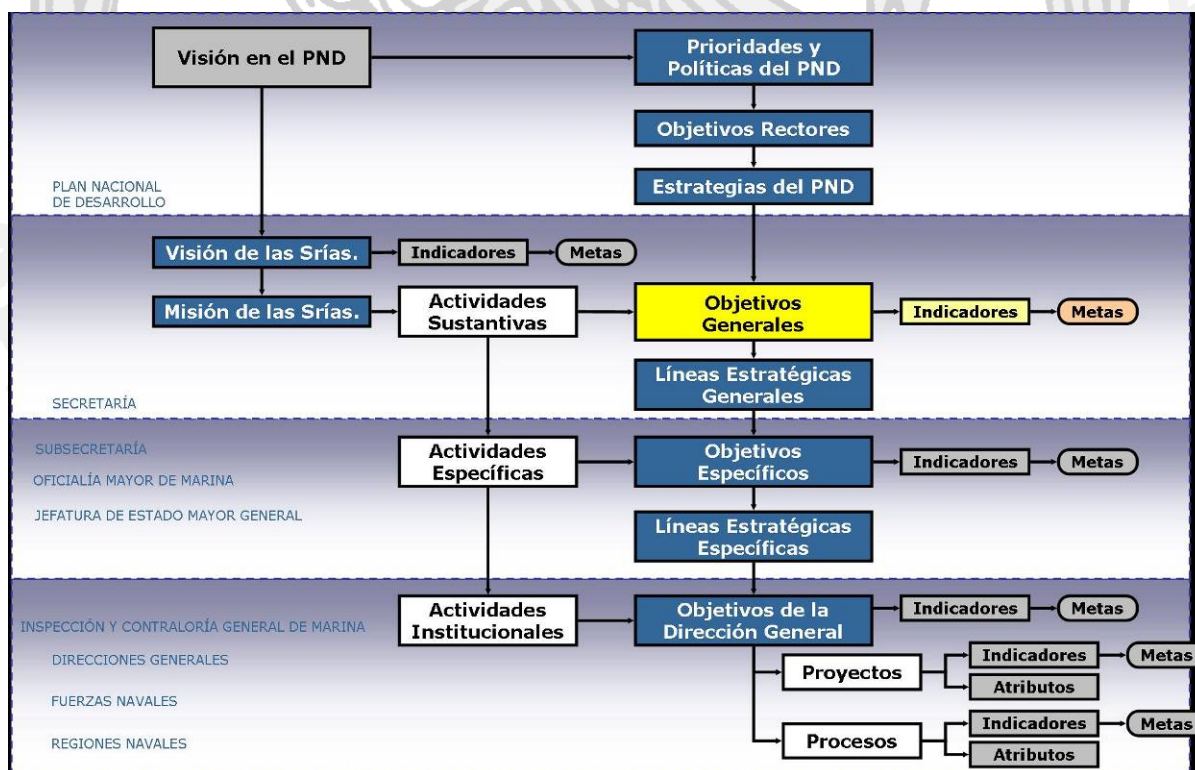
Visión en el PND

Prioridades y Políticas del PND

Objetivos Rectores

Estrategias del PND

PLAN NACIONAL DE DESARROLLO

Visión de las Srías.

Indicadores

Metas

Misión de las Srías.

Actividades Sustantivas

Objetivos Generales

Indicadores

Metas

Líneas Estratégicas Generales

SECRETARÍA

SUBSECRETARÍA

OFICIALÍA MAYOR DE MARINA

JEFATURA DE ESTADO MAYOR GENERAL

Actividades Específicas

Objetivos Específicos

Indicadores

Metas

Líneas Estratégicas Específicas

INSPECCIÓN Y CONTRALORÍA GENERAL DE MARINA

DIRECCIONES GENERALES

FUERZAS NAVALES

REGIONES NAVALES

Actividades Institucionales

Objetivos de la Dirección General

Indicadores

Metas

Proyectos

Indicadores

Metas

Atributos

Procesos

Indicadores

Metas

Atributos